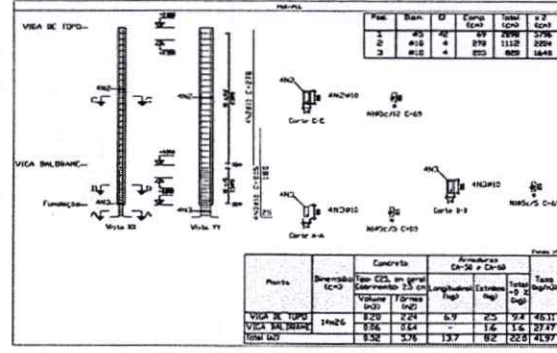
VIGA DE TOPO

VIGA BALDRAME

Fundação

Vista XX

Vista YY

4N3

4N2

4N1

4N3Ø10

4N2Ø10

N5Ø5c/12 C=69

N5Ø5c/5 C=69

Corte C-C

Corte B-B

Corte A-A

| Posi | Diam | Q | Comp (cm) | Total (cm) | ... |
|---|---|---|---|---|---|
| 1 | Ø5 | 42 | 69 | 2898 | 3796 |
| 2 | Ø10 | 4 | 278 | 1112 | 2204 |
| 3 | Ø10 | 4 | 203 | 829 | 1649 |

| Peças | Dimensão (cm) | Concreto | | Armaduras CA-50 e CA-60 | | | Taxa |
|---|---|---|---|---|---|---|---|
| | | Tipo C25, em geral cobrimento 2,5 cm | | Longitudinal (kg) | Estribo (kg) | Total (kg) | |
| | | Volume (m3) | Fôrma (m2) | | | | |
| VIGA DE TOPO | 14x26 | 0.20 | 2.24 | 6.9 | 2.5 | 9.4 | 46.1 |
| VIGA BALDRAME | | 0.56 | 0.64 | - | 1.6 | 1.6 | 27.47 |
| TOTAL | | 0.32 | 3.76 | 13.7 | 8.2 | 22.0 | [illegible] |